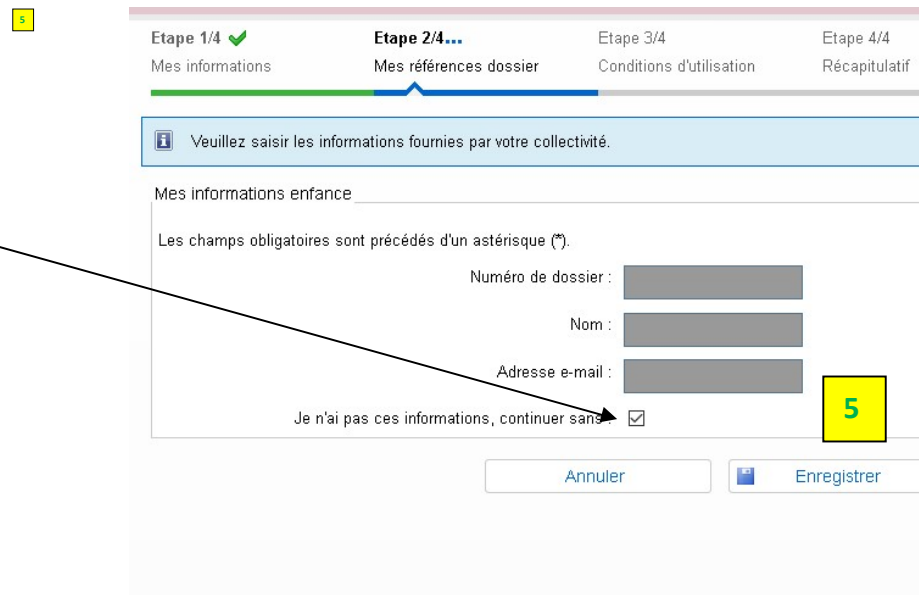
5

Etape 1/4
Mes informations

Etape 2/4...
Mes références dossier

Etape 3/4
Conditions d'utilisation

Etape 4/4
Récapitulatif

Veuillez saisir les informations fournies par votre collectivité.

Mes informations enfance

Les champs obligatoires sont précédés d'un astérisque (*).

Numéro de dossier :

Nom :

Adresse e-mail :

Je n'ai pas ces informations, continuer sans :

5

Annuler

Enregistrer